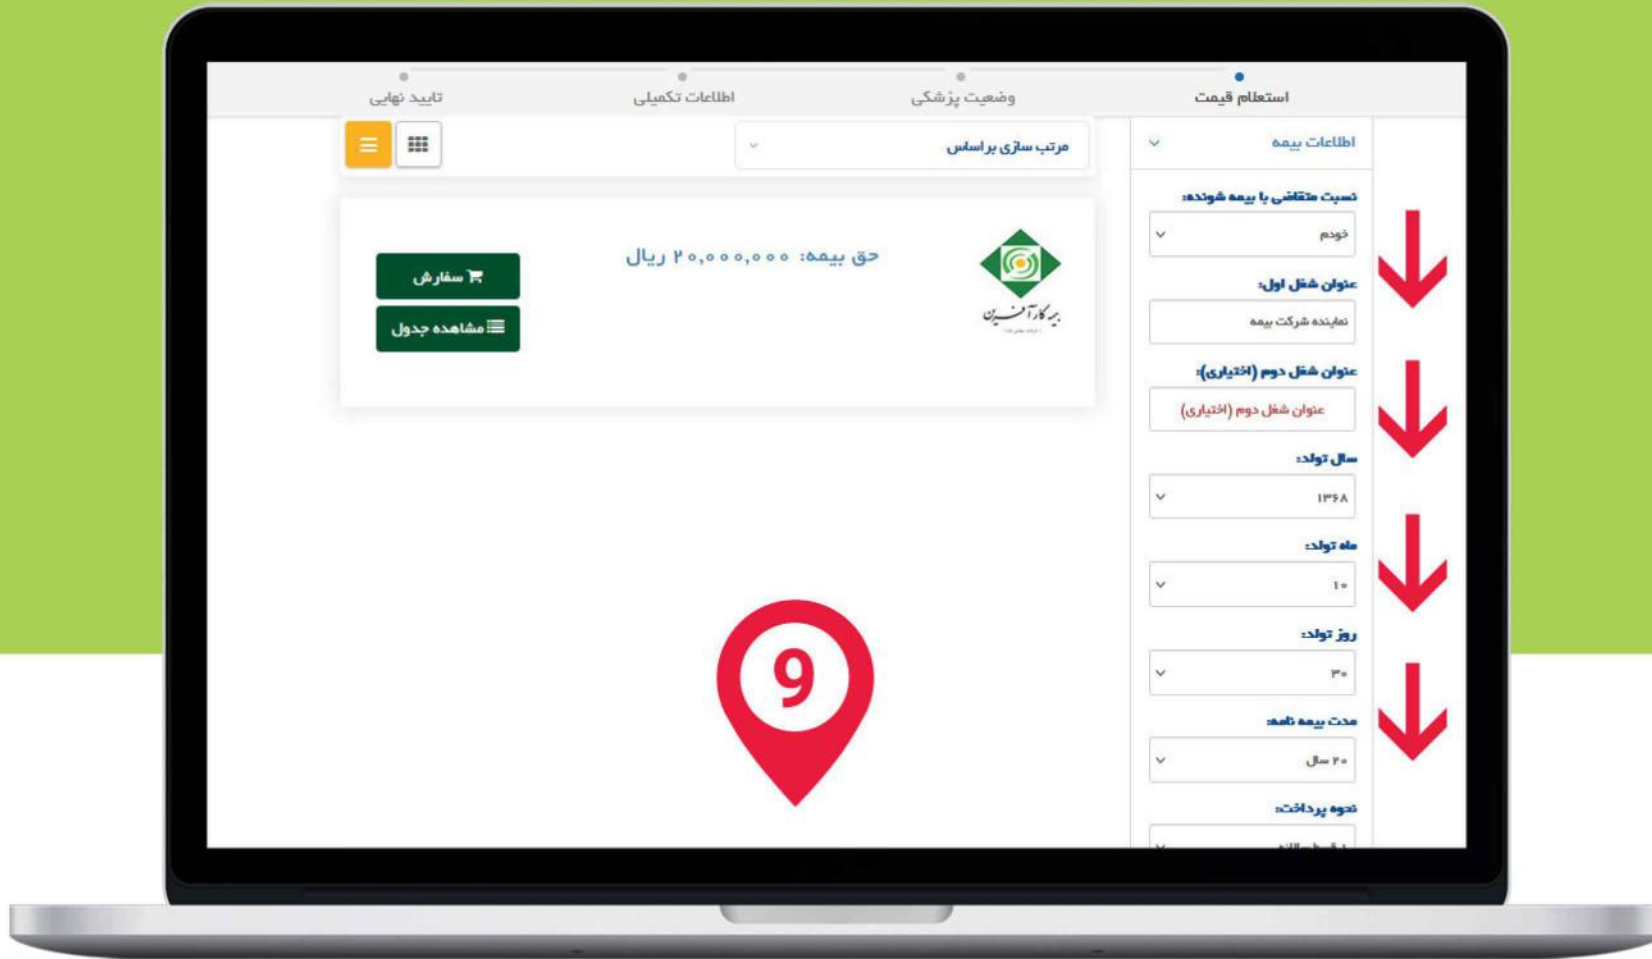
استعلام قیمت
وضعیت پزشکی
اطلاعات تکمیلی
تایید نهایی

اطلاعات بیمه

نسبت متقاضی با بیمه شونده:
خودم

عنوان شغل اول:
نماینده شرکت بیمه

عنوان شغل دوم (اختیاری):
عنوان شغل دوم (اختیاری)

سال تولد:
۱۳۶۸

ماه تولد:
۱۰

روز تولد:
۳۰

مدت بیمه نامه:
۲۰ سال

نحوه پرداخت:
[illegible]

مرتب سازی براساس

بیمه کارآفرین

حق بیمه: ۲۰,۰۰۰,۰۰۰ ریال

سفارش
مشاهده جدول

9